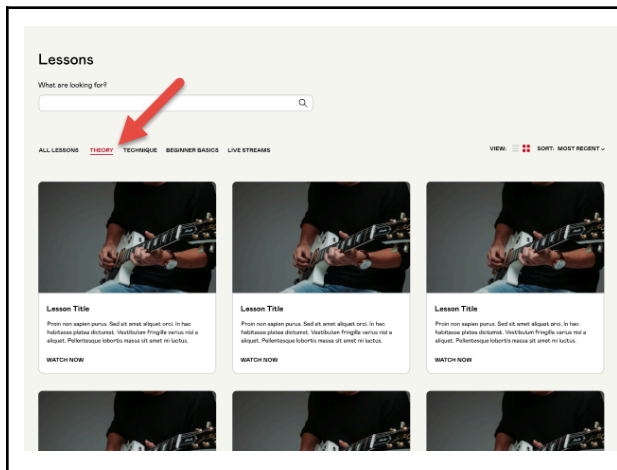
Lessons

What are looking for?

ALL LESSONS THEORY TECHNIQUE BEGINNER BASICS LIVE STREAMS

VIEW: SORT: MOST RECENT

Lesson Title

Proin non sapien purus. Sed sit amet aliquet orci. In hac habitasse platea dictumst. Vestibulum fringilla varius nisl a aliquet. Pellentesque lobortis massa sit amet mi luctus.

WATCH NOW

Lesson Title

Proin non sapien purus. Sed sit amet aliquet orci. In hac habitasse platea dictumst. Vestibulum fringilla varius nisl a aliquet. Pellentesque lobortis massa sit amet mi luctus.

WATCH NOW

Lesson Title

Proin non sapien purus. Sed sit amet aliquet orci. In hac habitasse platea dictumst. Vestibulum fringilla varius nisl a aliquet. Pellentesque lobortis massa sit amet mi luctus.

WATCH NOW